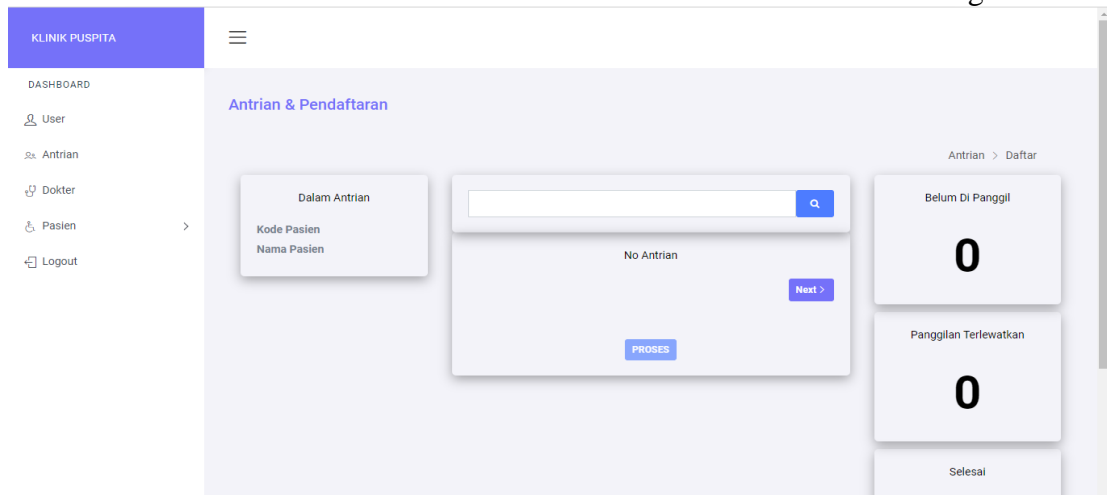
KLINIK PUSPITA

DASHBOARD

User

Antrian

Dokter

Pasien >

Logout

Antrian & Pendaftaran

Antrian > Daftar

Dalam Antrian

Kode Pasien

Nama Pasien

No Antrian

Next >

PROSES

Belum Di Panggil

0

Panggilan Terlewatkan

0

Selesai